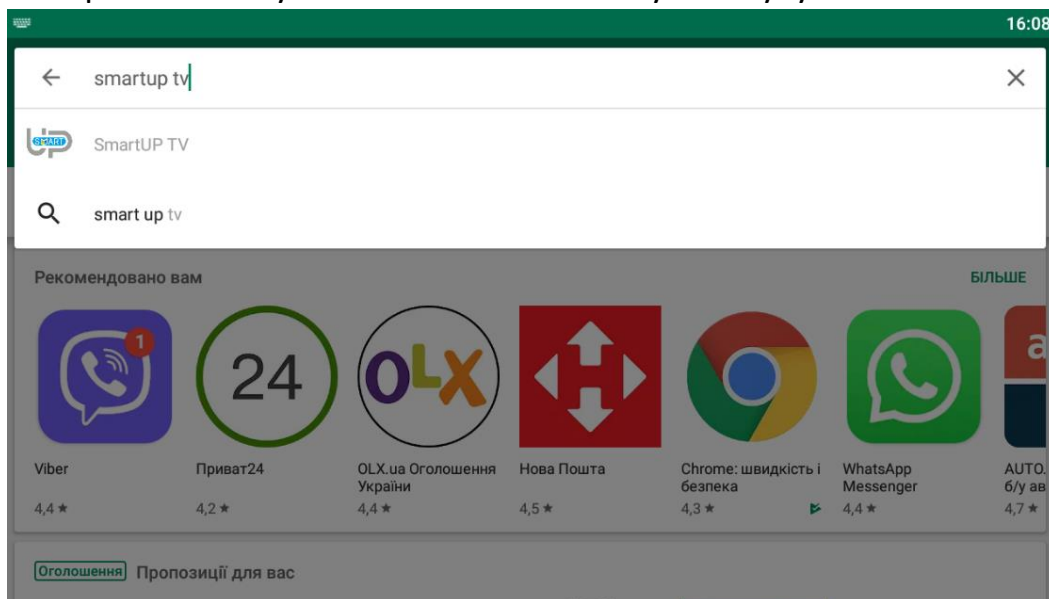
16:08

smartup tv

SMART UP

SmartUP TV

smart up tv

Рекомендовано вам

БІЛЬШЕ

1

24

OLX

a

Viber
4,4 ★

Приват24
4,2 ★

OLX.ua Оголошення України
4,4 ★

Нова Пошта
4,5 ★

Chrome: швидкість і безпека
4,3 ★

WhatsApp Messenger
4,4 ★

AUTO. б/у ав
4,7 ★

Оголошення Пропозиції для вас